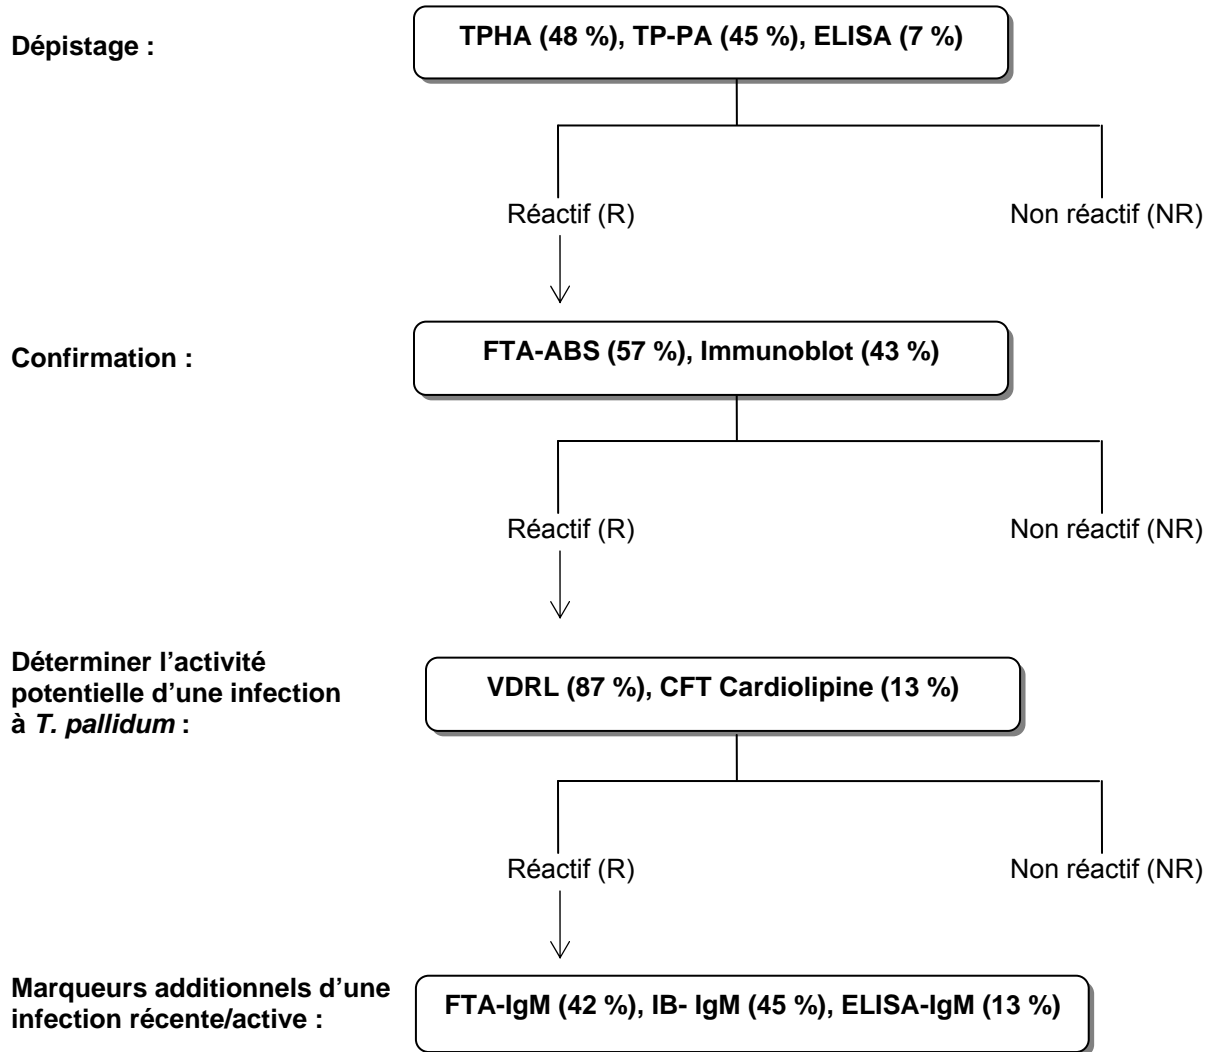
Dépistage :

TPHA (48 %), TP-PA (45 %), ELISA (7 %)

Réactif (R)

Non réactif (NR)

Confirmation :

FTA-ABS (57 %), Immunoblot (43 %)

Réactif (R)

Non réactif (NR)

Déterminer l'activité potentielle d'une infection à *T. pallidum* :

VDRL (87 %), CFT Cardiolipine (13 %)

Réactif (R)

Non réactif (NR)

Marqueurs additionnels d'une infection récente/active :

FTA-IgM (42 %), IB- IgM (45 %), ELISA-IgM (13 %)